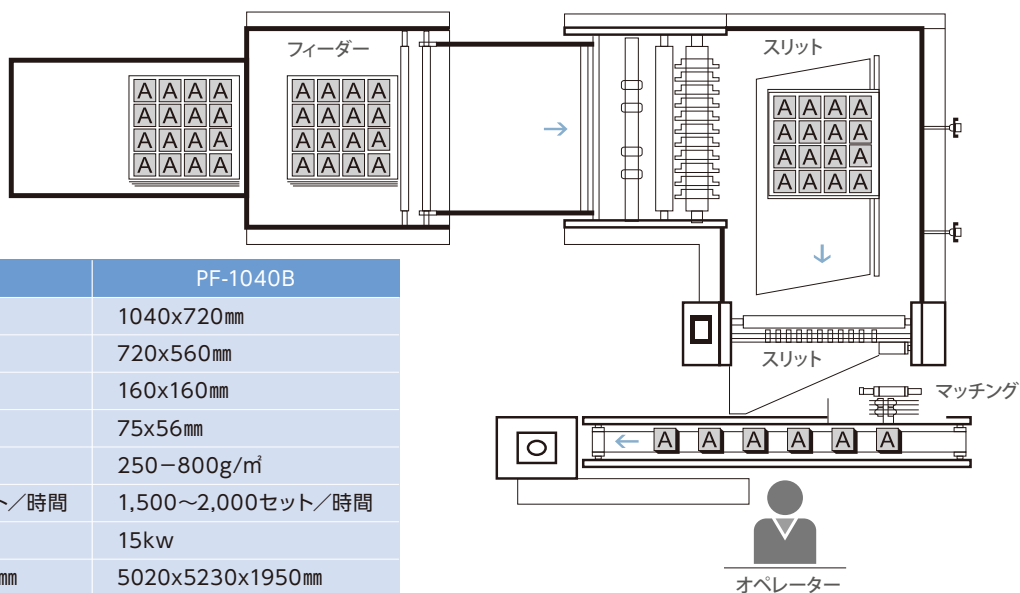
フィーダー

| A | A | A | A |
|---|---|---|---|
| A | A | A | A |
| A | A | A | A |
| A | A | A | A |

| A | A | A | A |
|---|---|---|---|
| A | A | A | A |
| A | A | A | A |
| A | A | A | A |

→

スリット

| A | A | A | A |
|---|---|---|---|
| A | A | A | A |
| A | A | A | A |
| A | A | A | A |

↓

スリット

マッチング

← A A A A A A

オペレーター

| | PF-1040B |
|---|---|
| | 1040x720㎜ |
| | 720x560㎜ |
| | 160x160㎜ |
| | 75x56㎜ |
| | 250−800g/㎡ |
| ト／時間 | 1,500〜2,000セット／時間 |
| | 15kw |
| ㎜ | 5020x5230x1950㎜ |